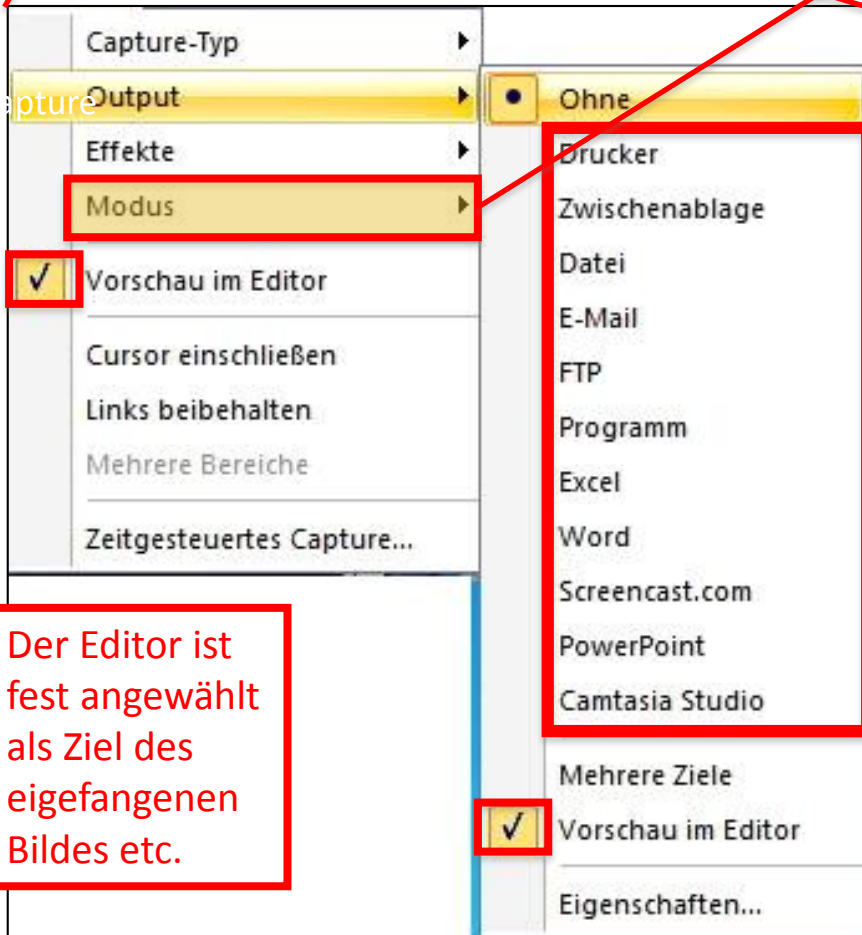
Capture-Typ
apture
Output
Effekte
Modus
✓ Vorschau im Editor
Cursor einschließen
Links beibehalten
Mehrere Bereiche
Zeitgesteuertes Capture...

Ohne
Drucker
Zwischenablage
Datei
E-Mail
FTP
Programm
Excel
Word
Screencast.com
PowerPoint
Camtasia Studio
Mehrere Ziele
✓ Vorschau im Editor
Eigenschaften...

Der Editor ist fest angewählt als Ziel des eigefangenen Bildes etc.